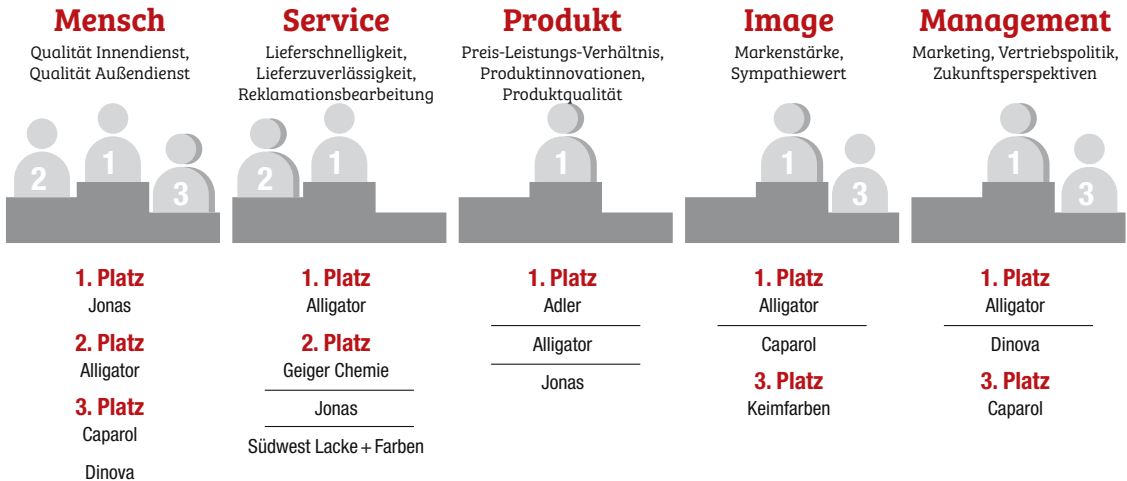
Mensch
Qualität Innendienst, Qualität Außendienst

2 1 3

1. Platz
Jonas

2. Platz
Alligator

3. Platz
Caparol

Dinova

Service
Lieferschnelligkeit, Lieferzuverlässigkeit, Reklamationsbearbeitung

2 1

1. Platz
Alligator

2. Platz
Geiger Chemie

Jonas

Südwest Lacke + Farben

Produkt
Preis-Leistungs-Verhältnis, Produktinnovationen, Produktqualität

1

1. Platz
Adler

Alligator

Jonas

Image
Markenstärke, Sympathiewert

1 3

1. Platz
Alligator

Caparol

3. Platz
Keimfarben

Management
Marketing, Vertriebspolitik, Zukunftsperspektiven

1 3

1. Platz
Alligator

Dinova

3. Platz
Caparol